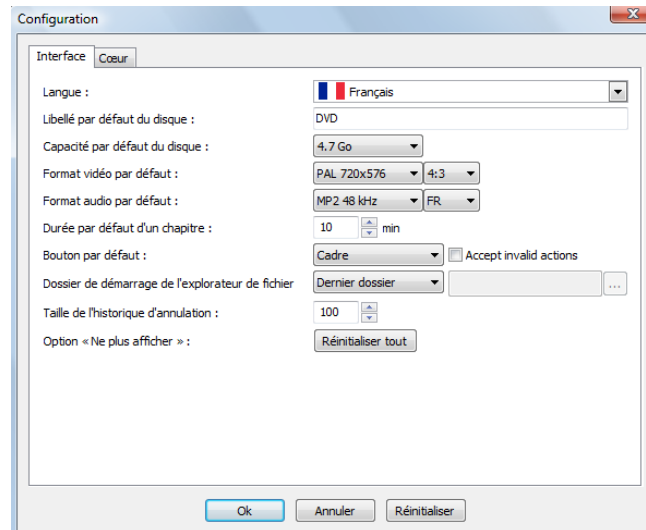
Configuration

Interface | Cœur

Langue : Français

Libellé par défaut du disque : DVD

Capacité par défaut du disque : 4.7 Go

Format vidéo par défaut : PAL 720x576 4:3

Format audio par défaut : MP2 48 kHz FR

Durée par défaut d'un chapitre : 10 min

Bouton par défaut : Cadre Accept invalid actions

Dossier de démarrage de l'explorateur de fichier Dernier dossier ...

Taille de l'historique d'annulation : 100

Option « Ne plus afficher » : Réinitialiser tout

Ok Annuler Réinitialiser